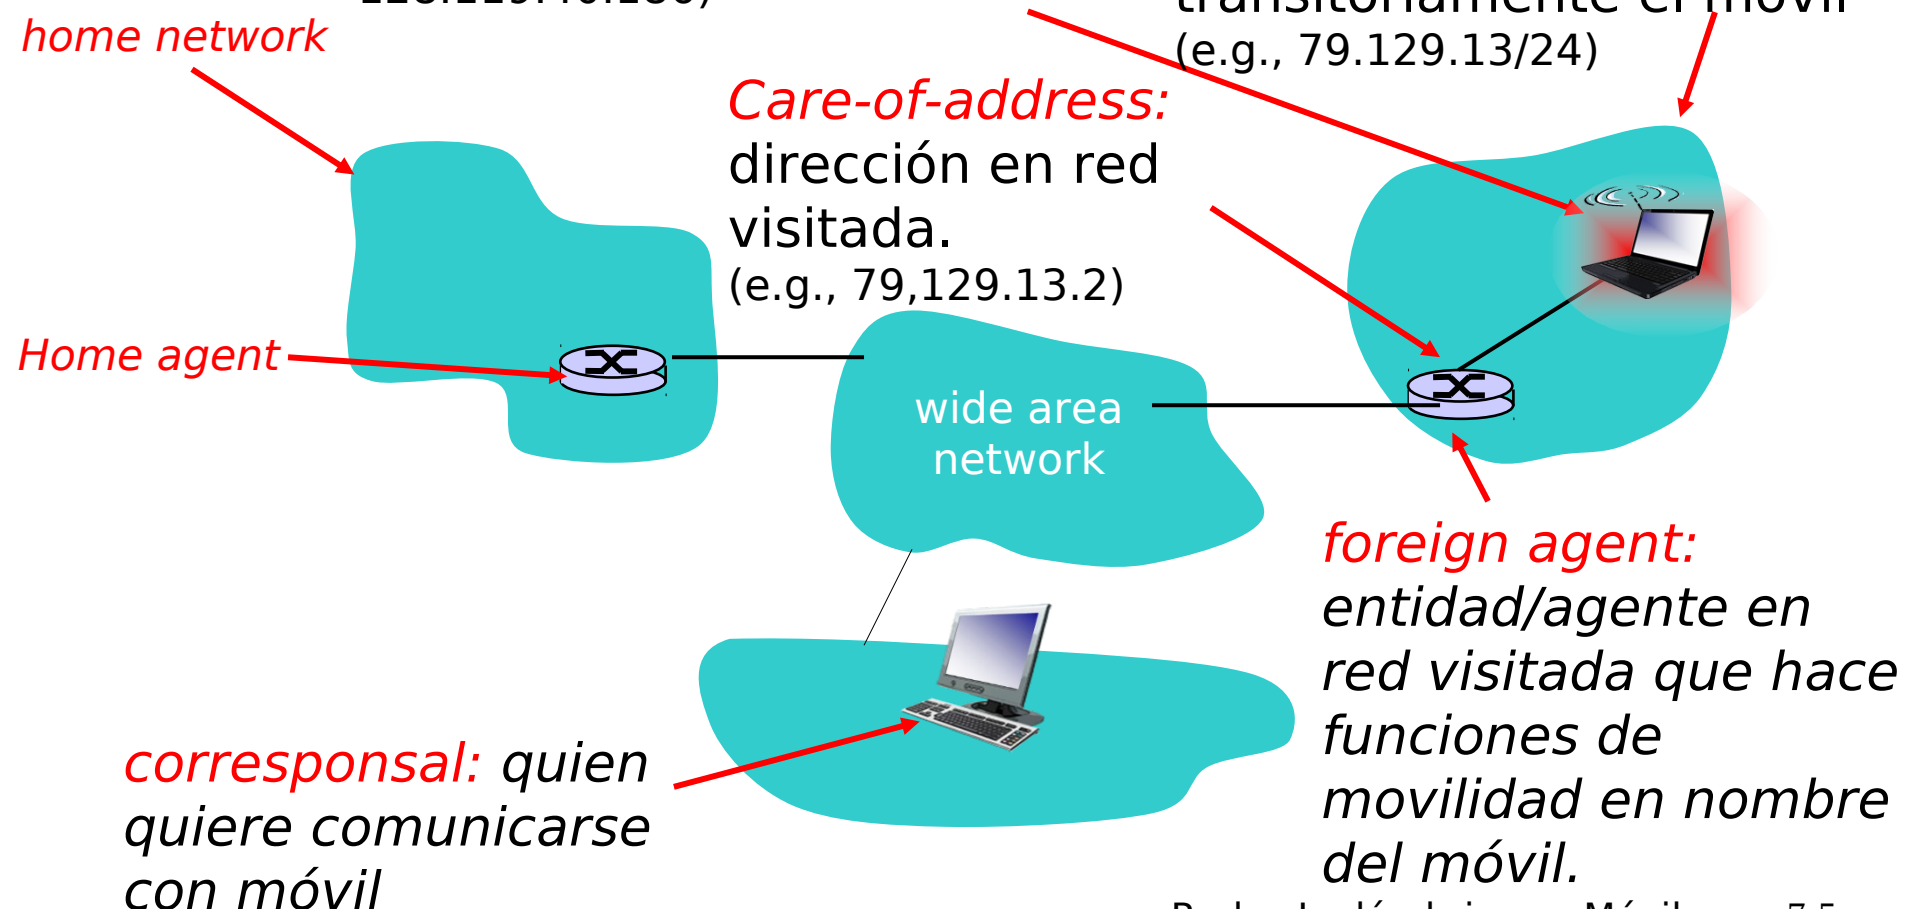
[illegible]

home network

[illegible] transitoriamente el móvil
(e.g., 79.129.13/24)

Care-of-address: dirección en red visitada.
(e.g., 79,129.13.2)

Home agent

wide area network

foreign agent: entidad/agente en red visitada que hace funciones de movilidad en nombre del móvil.

corresponsal: quien quiere comunicarse con móvil

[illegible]